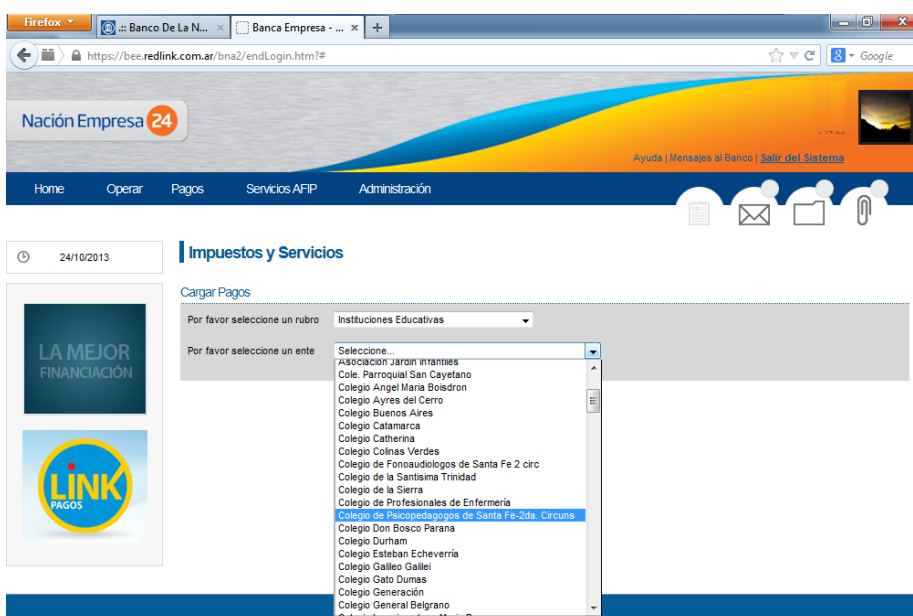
Firefox
.:: Banco De La N...
Banca Empresa - ...
https://bee.redlink.com.ar/bna2/endLogin.htm?#
Google

Nación Empresa 24

Ayuda | Mensajes al Banco | Salir del Sistema

Home Operar Pagos Servicios AFIP Administración

24/10/2013

LA MEJOR FINANCIACIÓN

LINK PAGOS

Impuestos y Servicios

Cargar Pagos

Por favor seleccione un rubro Instituciones Educativas

Por favor seleccione un ente Seleccione...

Asociacion Jardin Infantiles
Cole. Parroquial San Cayetano
Colegio Angel Maria Boisdron
Colegio Ayres del Cerro
Colegio Buenos Aires
Colegio Catamarca
Colegio Catherina
Colegio Colinas Verdes
Colegio de Fonoaudiologos de Santa Fe 2 circ
Colegio de la Santisima Trinidad
Colegio de la Sierra
Colegio de Profesionales de Enfermería
Colegio de Psicopedagogos de Santa Fe-2da. Circuns
Colegio Don Bosco Parana
Colegio Durham
Colegio Esteban Echeverría
Colegio Galileo Galilei
Colegio Gato Dumas
Colegio Generación
Colegio General Belgrano